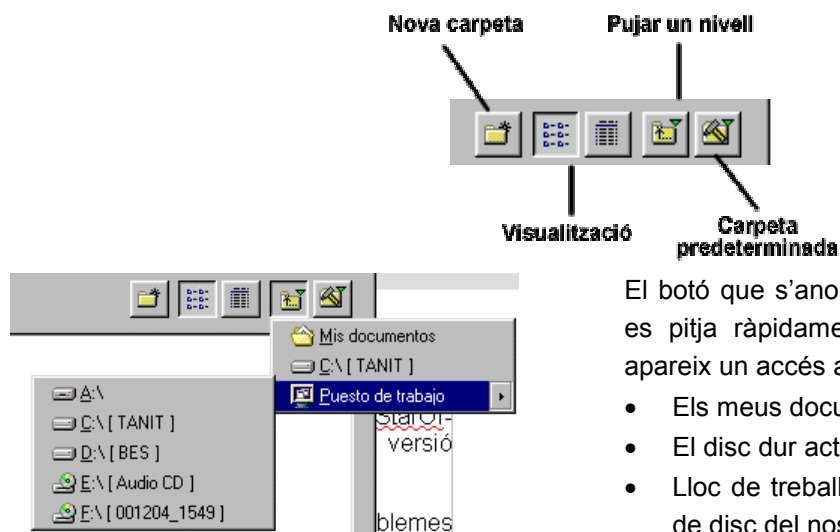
Nova carpeta

Pujar un nivell

Visualització

Carpeta predeterminada

Mis documentos

C:\ [ TANIT ]

Puesto de trabajo

A:\

C:\ [ TANIT ]

D:\ [ BES ]

E:\ [ Audio CD ]

F:\ [ 001204_1549 ]

StarOf-

versió

blemes

El botó que s'ano

es pitja ràpidame

apareix un accés a

• Els meus docu

• El disc dur act

• Lloc de treball

de disc del nos